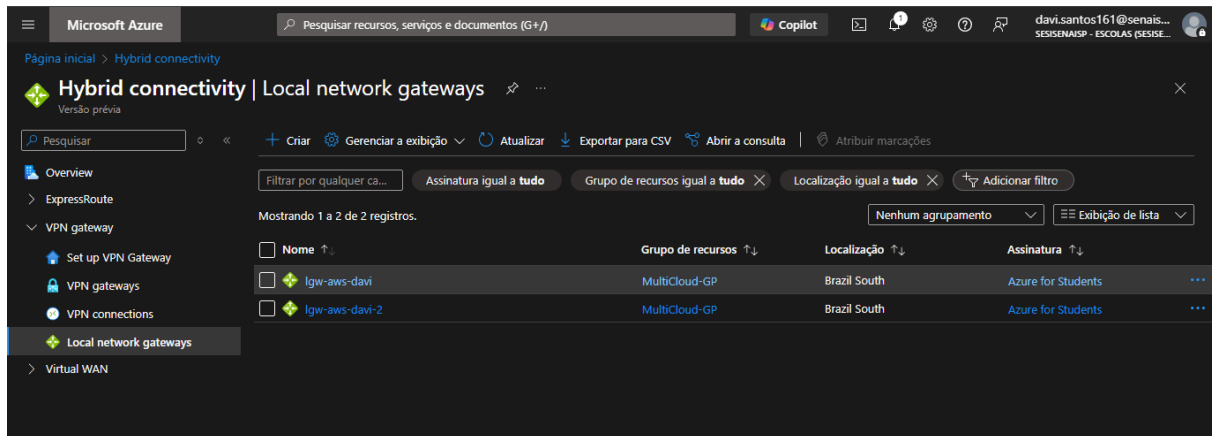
Microsoft Azure

Pesquisar recursos, serviços e documentos (G+/)

Copilot

1

davi.santos161@senais...
SESISENAISP - ESCOLAS (SESISE...

Página inicial > Hybrid connectivity

Hybrid connectivity | Local network gateways
Versão prévia

Pesquisar

Overview
ExpressRoute
VPN gateway
Set up VPN Gateway
VPN gateways
VPN connections
Local network gateways
Virtual WAN

+ Criar | Gerenciar a exibição | Atualizar | Exportar para CSV | Abrir a consulta | Atribuir marcações

Filtrar por qualquer ca...
Assinatura igual a **tudo**
Grupo de recursos igual a **tudo**
Localização igual a **tudo**
Adicionar filtro

Mostrando 1 a 2 de 2 registros.

Nenhum agrupamento
Exibição de lista

| Nome | Grupo de recursos | Localização | Assinatura |
|---|---|---|---|
| lgw-aws-davi | MultiCloud-GP | Brazil South | Azure for Students |
| lgw-aws-davi-2 | MultiCloud-GP | Brazil South | Azure for Students |